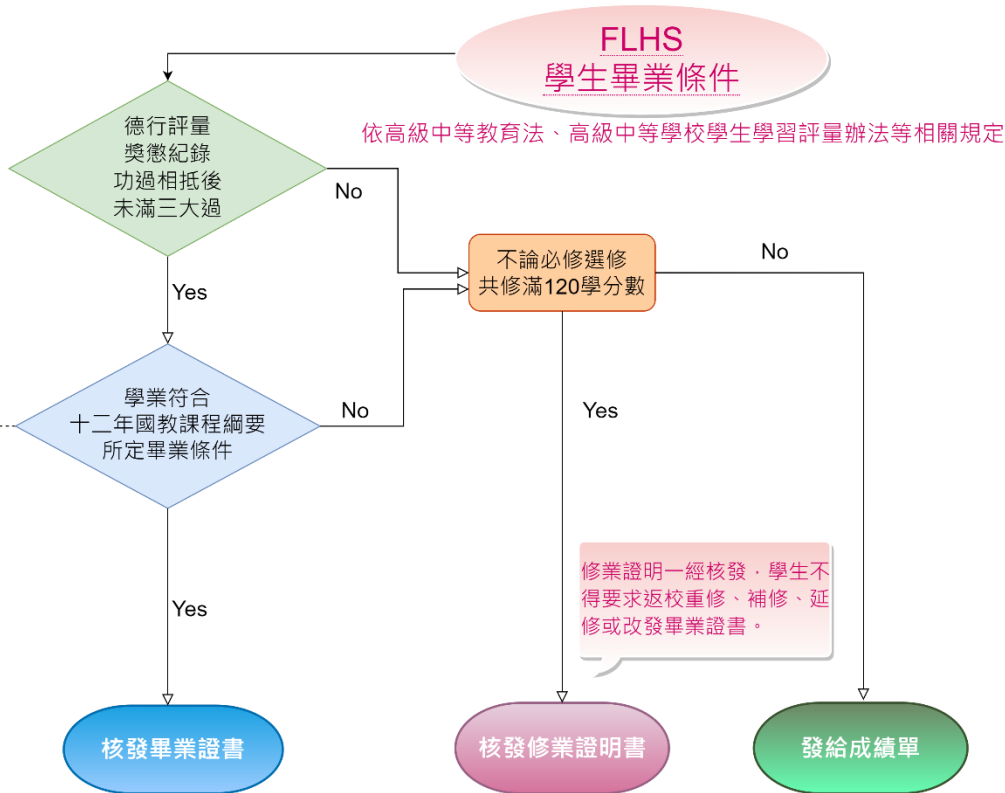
FLHS
學生畢業條件

依高級中等教育法、高級中等學校學生學習評量辦法等相關規定

德行評量
獎懲紀錄
功過相抵後
未滿三大過

No

Yes

不論必修選修
共修滿120學分數

No

學業符合
十二年國教課程綱要
所定畢業條件

No

Yes

Yes

修業證明一經核發，學生不得要求返校重修、補修、延修或改發畢業證書。

核發畢業證書

核發修業證明書

發給成績單